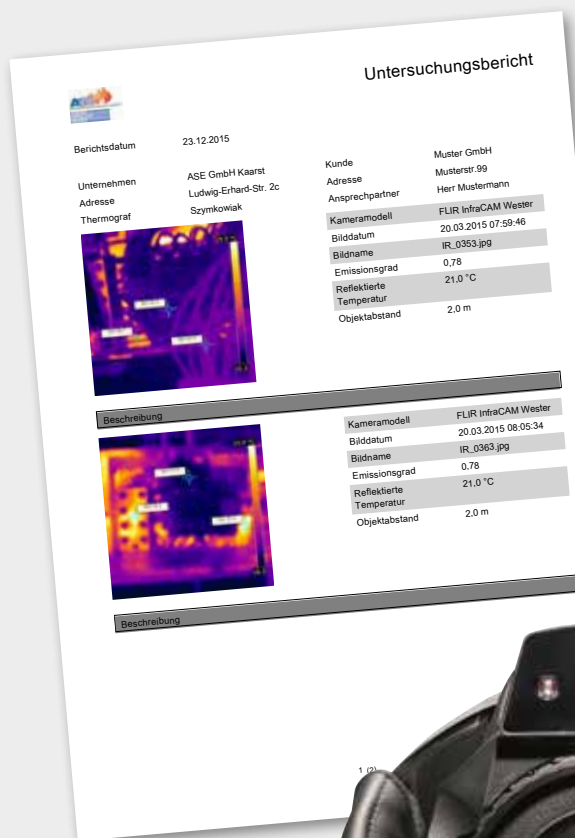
Untersuchungsbericht

Berichtsdatum 23.12.2015

Unternehmen ASE GmbH Kaarst
Adresse Ludwig-Erhard-Str. 2c
Thermograf Szymkowiak

Kunde Muster GmbH
Adresse Musterstr.99
Ansprechpartner Herr Mustermann

| Kameramodell | FLIR InfraCAM Wester |
|---|---|
| Bilddatum | 20.03.2015 07:59:46 |
| Bildname | IR_0353.jpg |
| Emissionsgrad | 0,78 |
| Reflektierte Temperatur | 21,0 °C |
| Objektabstand | 2,0 m |

Beschreibung

| Kameramodell | FLIR InfraCAM Wester |
|---|---|
| Bilddatum | 20.03.2015 08:05:34 |
| Bildname | IR_0363.jpg |
| Emissionsgrad | 0.78 |
| Reflektierte Temperatur | 21.0 °C |
| Objektabstand | 2.0 m |

Beschreibung

1 (2)